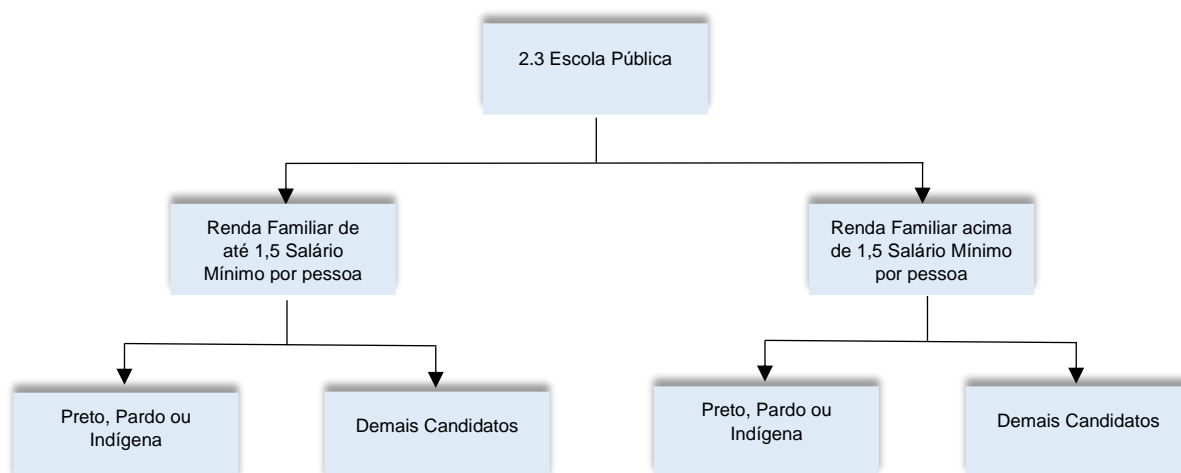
2.3 Escola Pública

Renda Familiar de até 1,5 Salário Mínimo por pessoa

Renda Familiar acima de 1,5 Salário Mínimo por pessoa

Preto, Pardo ou Indígena

Demais Candidatos

Preto, Pardo ou Indígena

Demais Candidatos